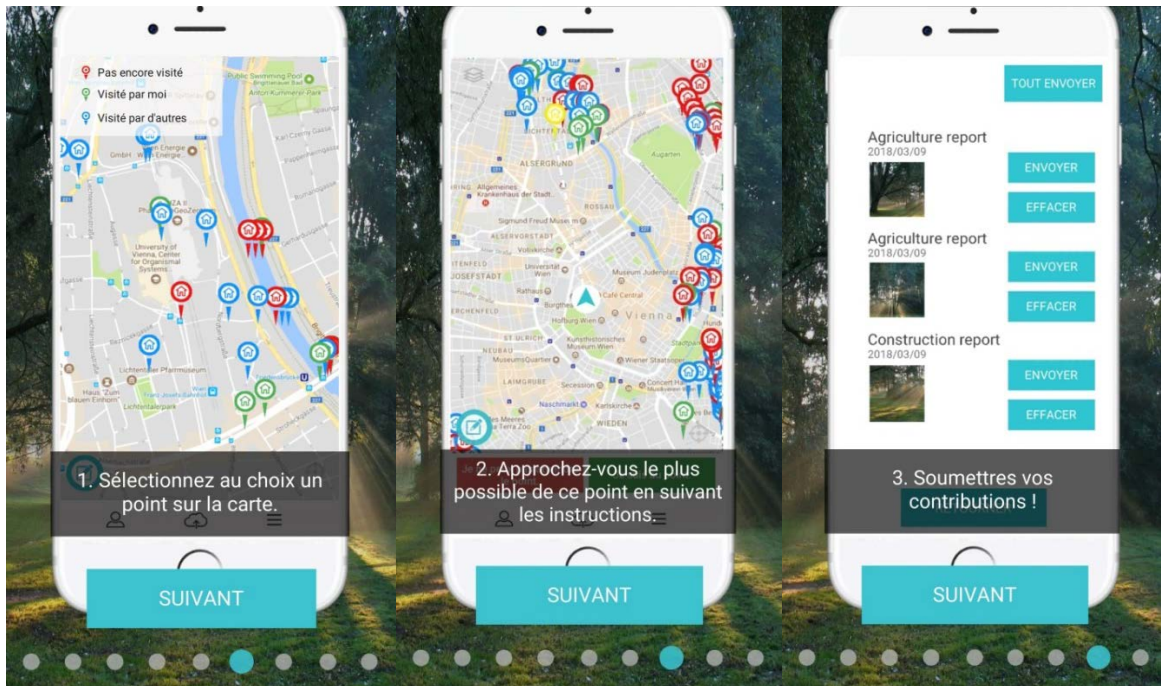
Pas encore visité
Visité par moi
Visité par d'autres

University of Vienna, Center for Organismal Systems

Lichtensteinpark

1. Sélectionnez au choix un point sur la carte.

SUIVANT

ALSERGRUND

JOSEFSTADT

Vienna

NEUBAU

WIEDEN

2. Approchez-vous le plus possible de ce point en suivant les instructions.

SUIVANT

TOUT ENVOYER

Agriculture report
2018/03/09

ENVOYER

EFFACER

Agriculture report
2018/03/09

ENVOYER

EFFACER

Construction report
2018/03/09

ENVOYER

EFFACER

3. Soumettres vos contributions !

SUIVANT